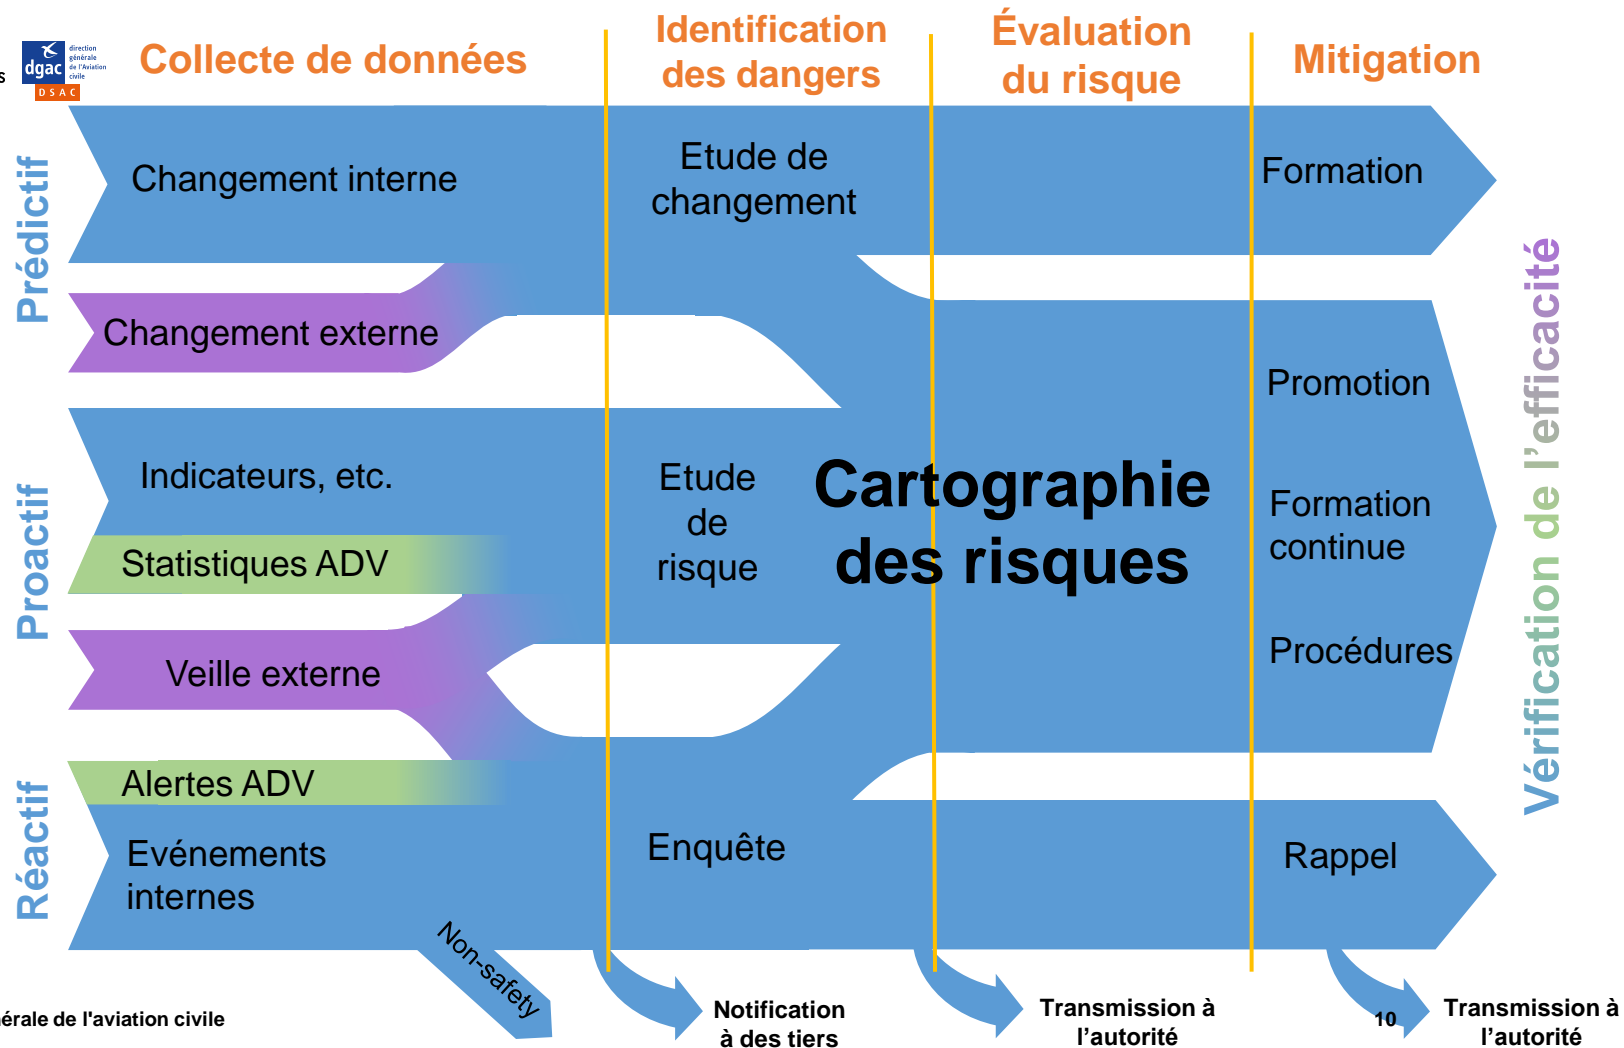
s

dgac direction générale de l'Aviation civile DSAC

Collecte de données

Identification des dangers

Évaluation du risque

Mitigation

Prédictif

Changement interne

Etude de changement

Formation

Changement externe

Promotion

Proactif

Indicateurs, etc.

Etude de risque

Cartographie des risques

Formation continue

Statistiques ADV

Veille externe

Procédures

Vérification de l'efficacité

Réactif

Alertes ADV

Evénements internes

Enquête

Rappel

Non-safety

érale de l'aviation civile

Notification à des tiers

Transmission à l'autorité

10

Transmission à l'autorité